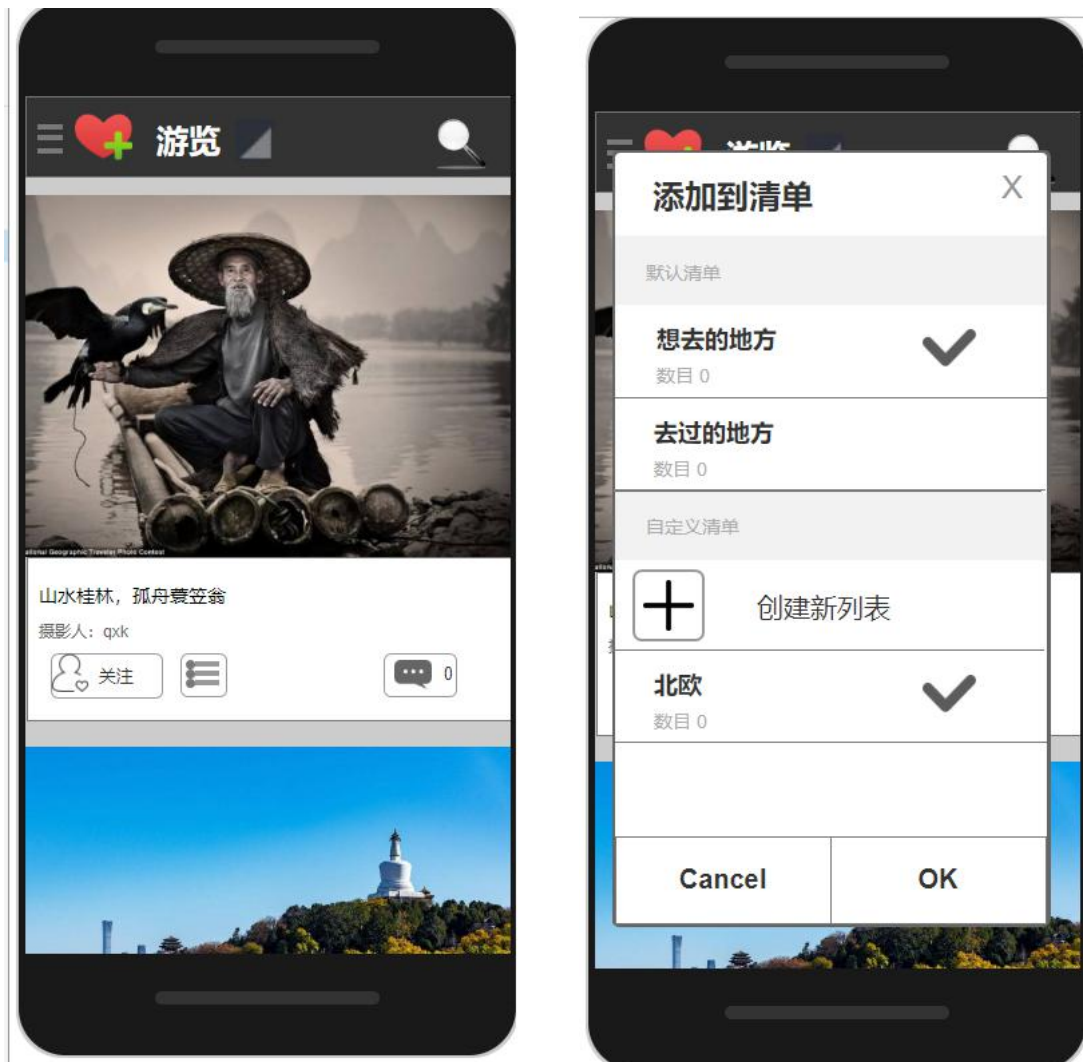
游览

ational Geographic Traveler Photo Contest

山水桂林，孤舟蓑笠翁

摄影人：qxk

关注

0

添加到清单

X

默认清单

想去的地方

数目 0

去过的地方

数目 0

自定义清单

创建新列表

北欧

数目 0

Cancel

OK